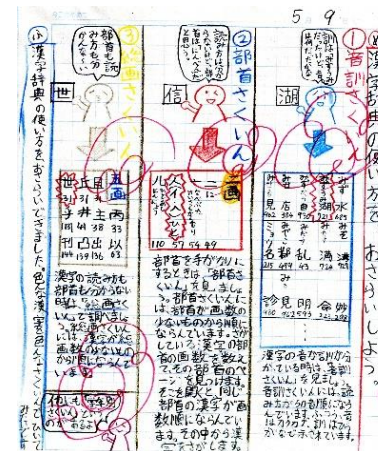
5 9

漢字辞典の使い方をおさらいしよう。

①音訓さくいん

訓は平がなかたかななどの読み方。

湖

漢字の音か訓がわかっている時は「音訓さくいん」を見ましょう。音訓さくいんには、読み方が五十音じゅんにならんでいます。

②部首さくいん

読み方はわからないけど部首がわかる

信

部首を手がかりにするときは「部首さくいん」を見ましょう。部首さくいんには、部首が画数の少ないものから順にならんでいます。部首の画数を数えて、その部首のページを見つけます。そこを開くと、同じ部首の漢字が画数順にならんでいます。その中から漢字をさがします。

③総画さくいん

部首と読み方もわからないとき

世

漢字の読みかたも部首もわからない時は、「総画さくいん」で調べよう。総画さくいんには漢字が画数の少ない順にならんでいます。

漢字辞典の使い方をおさらいできました。色々な漢字辞典で色んなさくいんで調べてみたい。